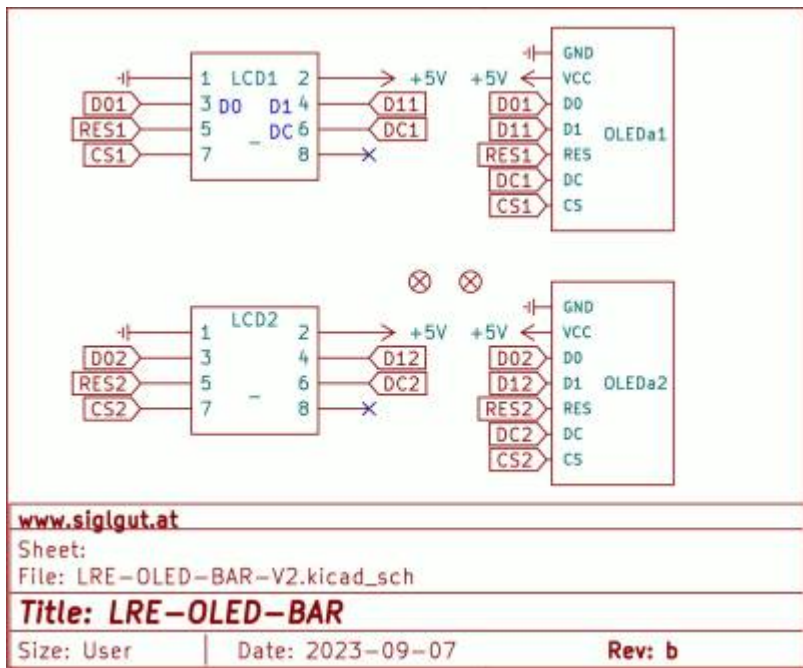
1 LCD1 2
D01 3 D0 D1 4 D11
RES1 5 DC 6 DC1
CS1 7 8
+5V +5V
GND
VCC
D01 D0
D11 D1 OLEDa1
RES1 RES
DC1 DC
CS1 CS

LCD2
1 2 +5V +5V
D02 3 4 D12
RES2 5 6 DC2
CS2 7 8
GND
VCC
D02 D0
D12 D1 OLEDa2
RES2 RES
DC2 DC
CS2 CS

www.siglgut.at
Sheet:
File: LRE-OLED-BAR-V2.kicad_sch
Title: LRE-OLED-BAR
Size: User | Date: 2023-09-07 | Rev: b